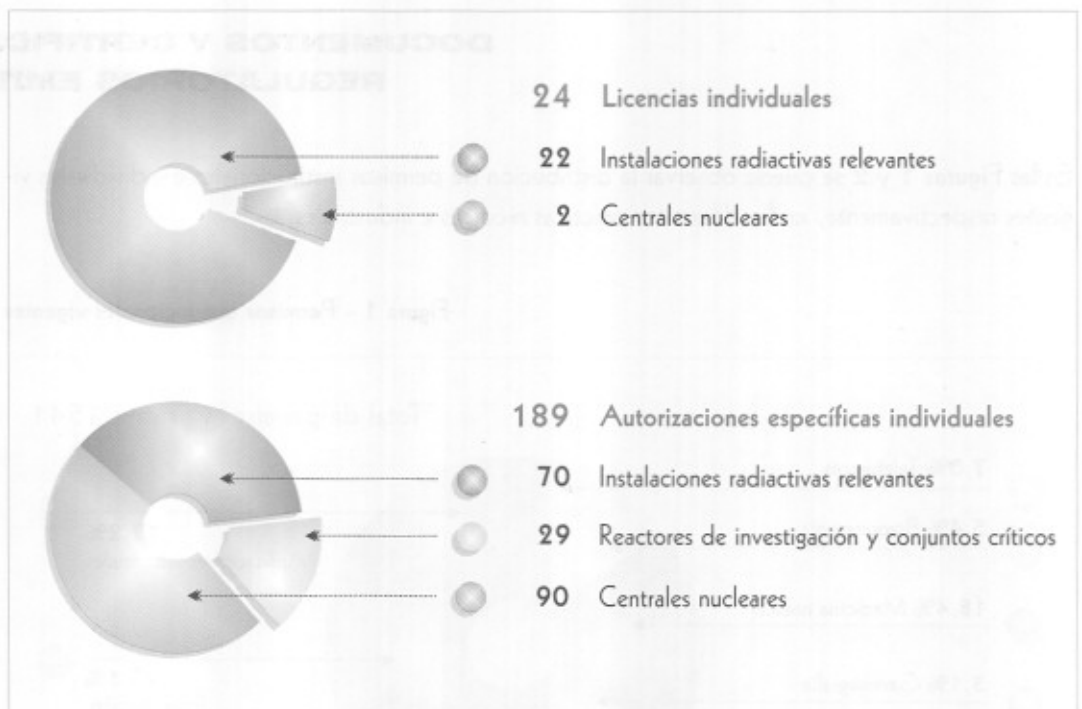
24 Licencias individuales

22 Instalaciones radiactivas relevantes

2 Centrales nucleares

189 Autorizaciones específicas individuales

70 Instalaciones radiactivas relevantes

29 Reactores de investigación y conjuntos críticos

90 Centrales nucleares